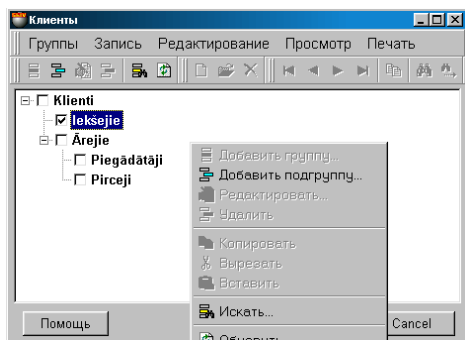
Клиенты

Группы Запись Редактирование Просмотр Печать

Klienti
Iekšejie
Ārejie
Piegādātāji
Pirceji

Добавить группу...
Добавить подгруппу...
Редактировать...
Удалить
Копировать
Вырезать
Вставить
Искать...
Обновить

Помощь
Cancel